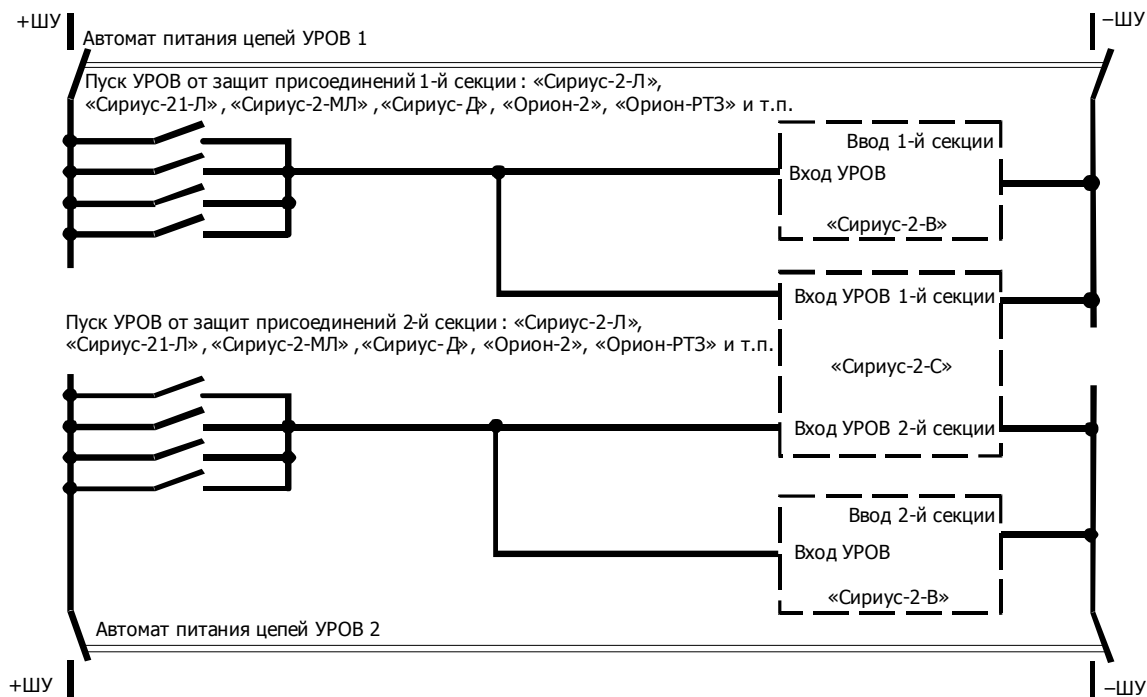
+ШУ

Автомат питания цепей УРОВ 1

–ШУ

Пуск УРОВ от защит присоединений 1-й секции : «Сириус-2-Л», «Сириус-21-Л» , «Сириус-2-МЛ» , «Сириус-Д», «Орион-2», «Орион-РТЗ» и т.п.

Ввод 1-й секции

Вход УРОВ

«Сириус-2-В»

Вход УРОВ 1-й секции

Пуск УРОВ от защит присоединений 2-й секции : «Сириус-2-Л», «Сириус-21-Л» , «Сириус-2-МЛ» , «Сириус-Д», «Орион-2», «Орион-РТЗ» и т.п.

«Сириус-2-С»

Вход УРОВ 2-й секции

Ввод 2-й секции

Вход УРОВ

«Сириус-2-В»

Автомат питания цепей УРОВ 2

+ШУ

–ШУ